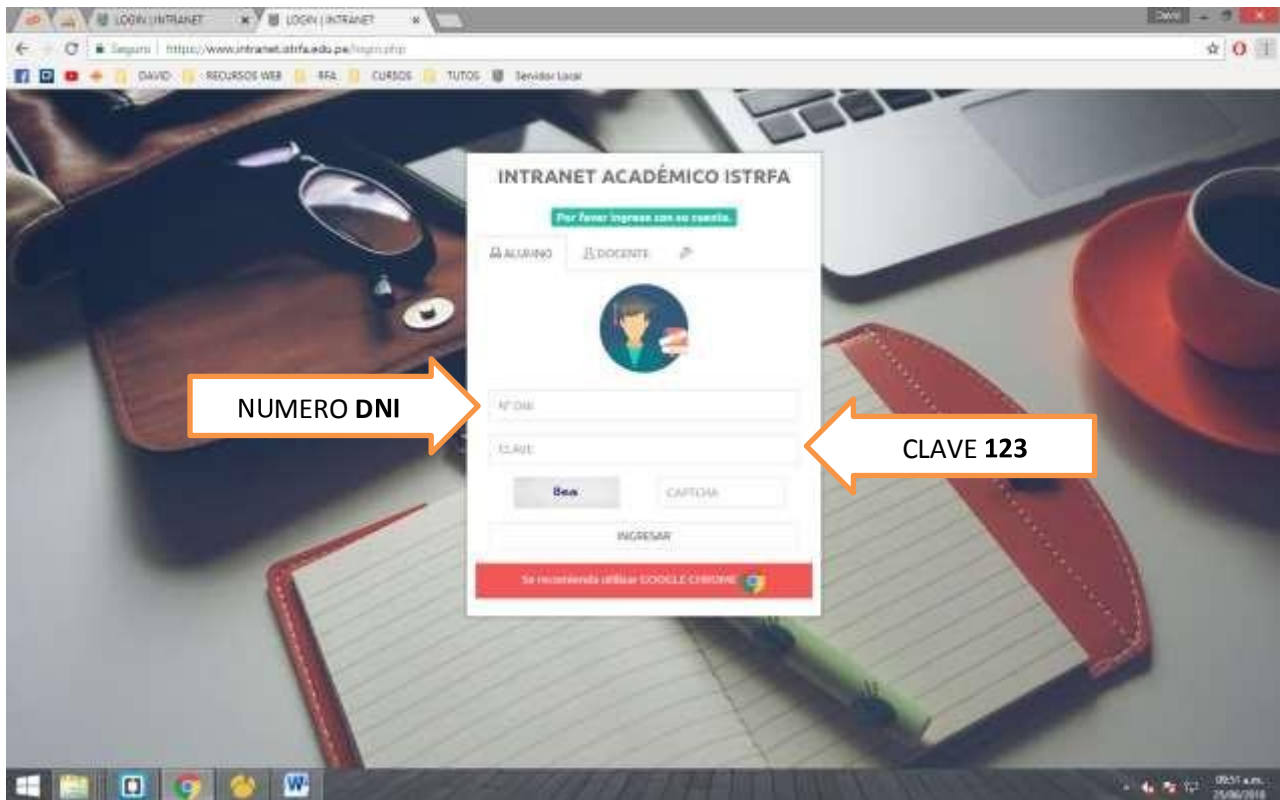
LOGIN | INTRANET
LOGIN | INTRANET
David
Seguro | https://www.intranet.istrfa.edu.pe/login.php
DAVID
RECURSOS WEB
RFA
CURSOS
TUTOS
Servidor Local

INTRANET ACADÉMICO ISTRFA

Por favor ingrese con su cuenta.

ALUMNO
DOCENTE

NUMERO **DNI**

N° DNI

CLAVE

CLAVE **123**

Bea

CAPTCHA

INGRESAR

Se recomienda utilizar GOOGLE CHROME

09:51 a.m.
25/06/2018